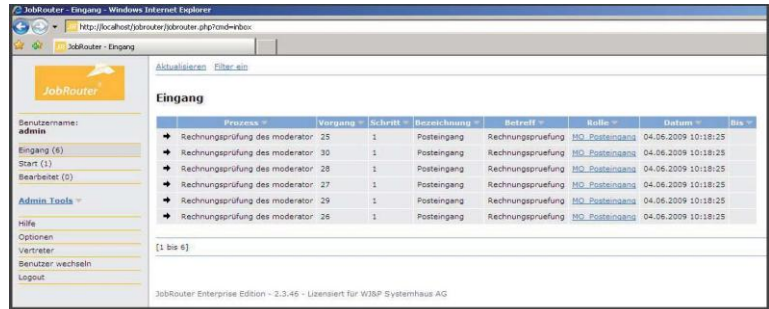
JobRouter - Eingang - Windows Internet Explorer

http://localhost/jobrouter/jobrouter.php?cmd=inbox

JobRouter - Eingang

JobRouter

Benutzername:
admin

Eingang (6)
Start (1)
Bearbeitet (0)

Admin Tools

Hilfe
Optionen
Vertreter
Benutzer wechseln
Logout

Aktualisieren Filter ein

Eingang

| | Prozess | Vorgang | Schritt | Bezeichnung | Betreff | Rolle | Datum | Bis |
|---|---|---|---|---|---|---|---|---|
| ➜ | Rechnungsprüfung des moderator | 25 | 1 | Posteingang | Rechnungspruefung | MO_Posteingang | 04.06.2009 10:18:25 | |
| ➜ | Rechnungsprüfung des moderator | 30 | 1 | Posteingang | Rechnungspruefung | MO_Posteingang | 04.06.2009 10:18:25 | |
| ➜ | Rechnungsprüfung des moderator | 28 | 1 | Posteingang | Rechnungspruefung | MO_Posteingang | 04.06.2009 10:18:25 | |
| ➜ | Rechnungsprüfung des moderator | 27 | 1 | Posteingang | Rechnungspruefung | MO_Posteingang | 04.06.2009 10:18:25 | |
| ➜ | Rechnungsprüfung des moderator | 29 | 1 | Posteingang | Rechnungspruefung | MO_Posteingang | 04.06.2009 10:18:25 | |
| ➜ | Rechnungsprüfung des moderator | 26 | 1 | Posteingang | Rechnungspruefung | MO_Posteingang | 04.06.2009 10:18:25 | |

[1 bis 6]

JobRouter Enterprise Edition - 2.3.46 - Lizensiert für W&P Systemhaus AG